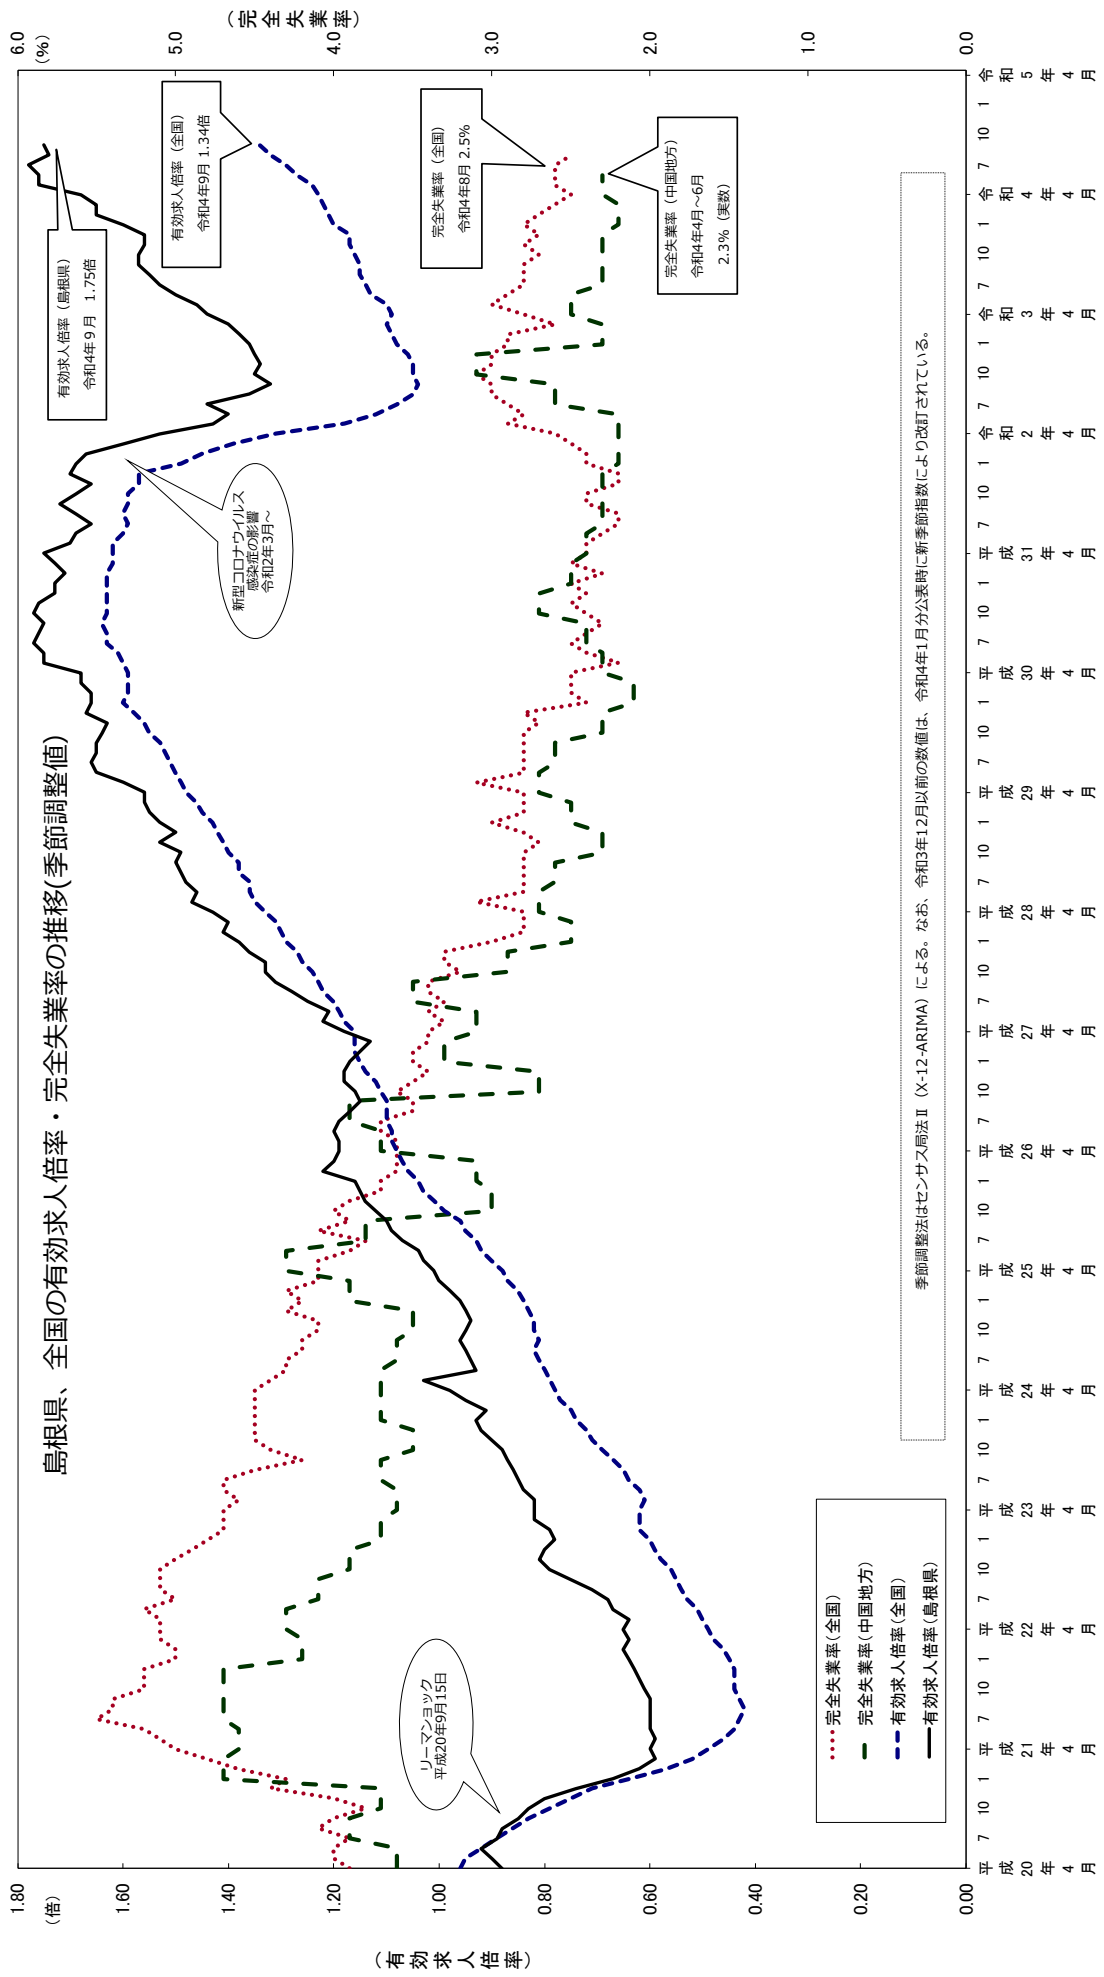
島根県、全国の有効求人倍率・完全失業率の推移(季節調整値)

（完全失業率）
（%）
6.0
5.0
4.0
3.0
2.0
1.0
0.0

（有効求人倍率）
（倍）
1.80
1.60
1.40
1.20
1.00
0.80
0.60
0.40
0.20
0.00

有効求人倍率（島根県）
令和4年９月　1.75倍

有効求人倍率（全国）
令和4年9月 1.34倍

完全失業率（全国）
令和4年8月 2.5%

完全失業率（中国地方）
令和4年4月～6月
2.3%（実数）

新型コロナウイルス
感染症の影響
令和2年3月～

リーマンショック
平成20年9月15日

完全失業率（全国）
完全失業率（中国地方）
有効求人倍率（全国）
有効求人倍率（島根県）

季節調整法はセンサス局法Ⅱ（X-12-ARIMA）による。なお、令和3年12月以前の数値は、令和4年1月分公表時に新季節指数により改訂されている。

平成20年4月 7 10 1
平成21年4月 7 10 1
平成22年4月 7 10 1
平成23年4月 7 10 1
平成24年4月 7 10 1
平成25年4月 7 10 1
平成26年4月 7 10 1
平成27年4月 7 10 1
平成28年4月 7 10 1
平成29年4月 7 10 1
平成30年4月 7 10 1
平成31年4月 7 10 1
令和2年4月 7 10 1
令和3年4月 7 10 1
令和4年4月 7 10 1
令和5年4月